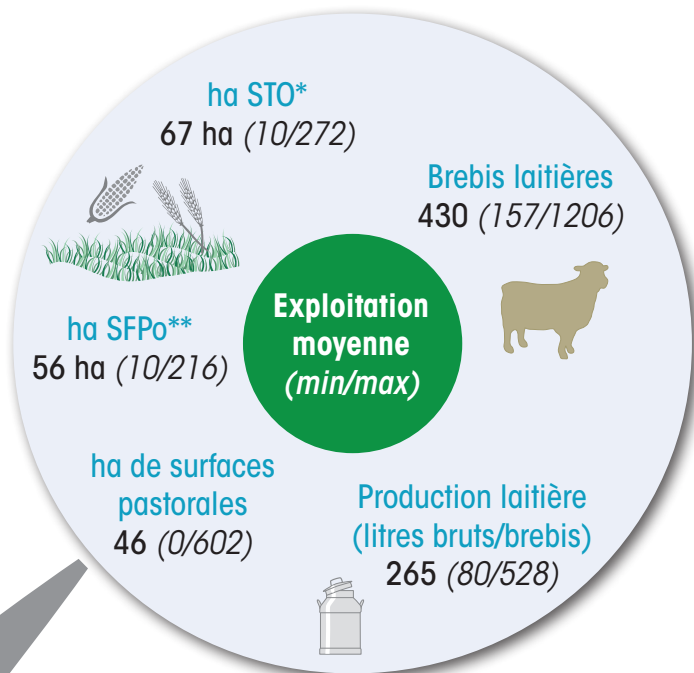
ha STO*
67 ha *(10/272)*

Brebis laitières
430 *(157/1206)*

Exploitation moyenne *(min/max)*

ha SFPo**
56 ha *(10/216)*

ha de surfaces pastorales
46 *(0/602)*

Production laitière (litres bruts/brebis)
265 *(80/528)*